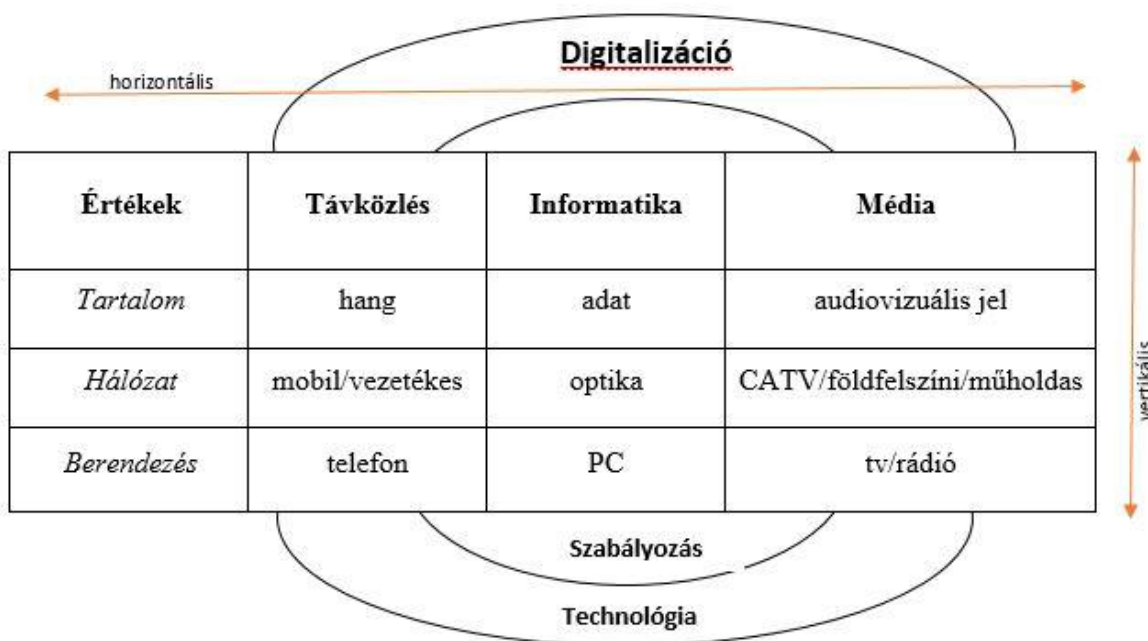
Digitalizáció

horizontális

| Értékek | Távközlés | Informatika | Média |
|---|---|---|---|
| *Tartalom* | hang | adat | audiovizuális jel |
| *Hálózat* | mobil/vezetékes | optika | CATV/földfelszíni/műholdas |
| *Berendezés* | telefon | PC | tv/rádió |

vertikális

Szabályozás

Technológia